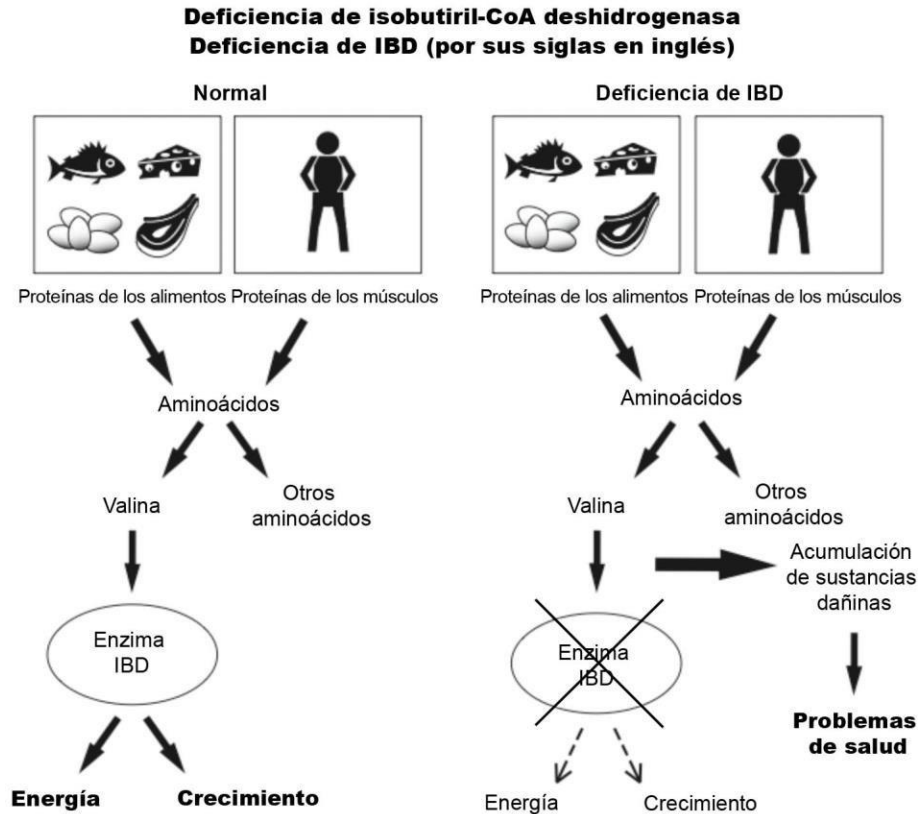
Deficiencia de isobutiril-CoA deshidrogenasa
Deficiencia de IBD (por sus siglas en inglés)

Normal

Proteínas de los alimentos Proteínas de los músculos

Aminoácidos

Valina

Otros aminoácidos

Enzima IBD

Energía

Crecimiento

Deficiencia de IBD

Proteínas de los alimentos Proteínas de los músculos

Aminoácidos

Valina

Otros aminoácidos

Acumulación de sustancias dañinas

Enzima IBD

Problemas de salud

Energía

Crecimiento